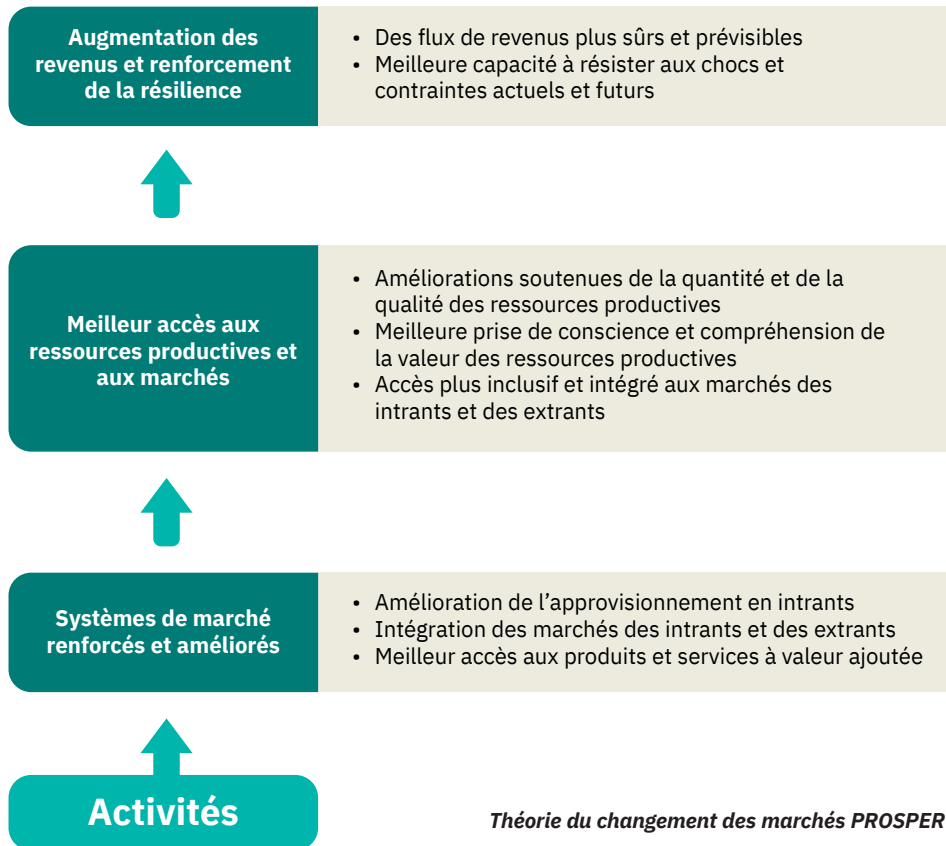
Augmentation des revenus et renforcement de la résilience

- Des flux de revenus plus sûrs et prévisibles
- Meilleure capacité à résister aux chocs et contraintes actuels et futurs

Meilleur accès aux ressources productives et aux marchés

- Améliorations soutenues de la quantité et de la qualité des ressources productives
- Meilleure prise de conscience et compréhension de la valeur des ressources productives
- Accès plus inclusif et intégré aux marchés des intrants et des extrants

Systèmes de marché renforcés et améliorés

- Amélioration de l'approvisionnement en intrants
- Intégration des marchés des intrants et des extrants
- Meilleur accès aux produits et services à valeur ajoutée

Activités

Théorie du changement des marchés PROSPER